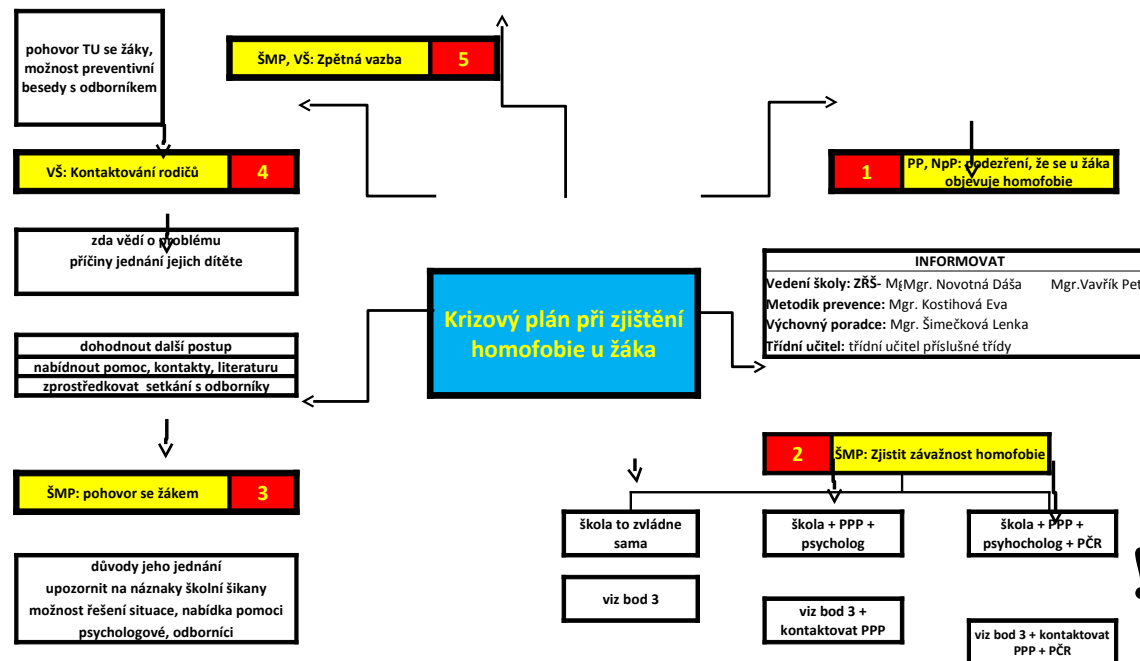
pohovor TU se žáky, možnost preventivní besedy s odborníkem

ŠMP, VŠ: Zpětná vazba 5

VŠ: Kontaktování rodičů 4

1 PP, NpP: podezření, že se u žáka objevuje homofobie

zda vědí o problému příčiny jednání jejich dítěte

INFORMOVAT
Vedení školy: ZŘŠ- MgMgr. Novotná Dáša Mgr.Vavřík Pet
Metodik prevence: Mgr. Kostihová Eva
Výchovný poradce: Mgr. Šimečková Lenka
Třídní učitel: třídní učitel příslušné třídy

Krizový plán při zjištění homofobie u žáka

dohodnout další postup
nabídnout pomoc, kontakty, literaturu
zprostředkovat setkání s odborníky

2 ŠMP: Zjistit závažnost homofobie

ŠMP: pohovor se žákem 3

škola to zvládne sama

škola + PPP + psycholog

škola + PPP + psyhocholog + PČR

důvody jeho jednání
upozornit na náznaky školní šikany
možnost řešení situace, nabídka pomoci
psychologové, odborníci

viz bod 3

viz bod 3 + kontaktovat PPP

viz bod 3 + kontaktovat PPP + PČR